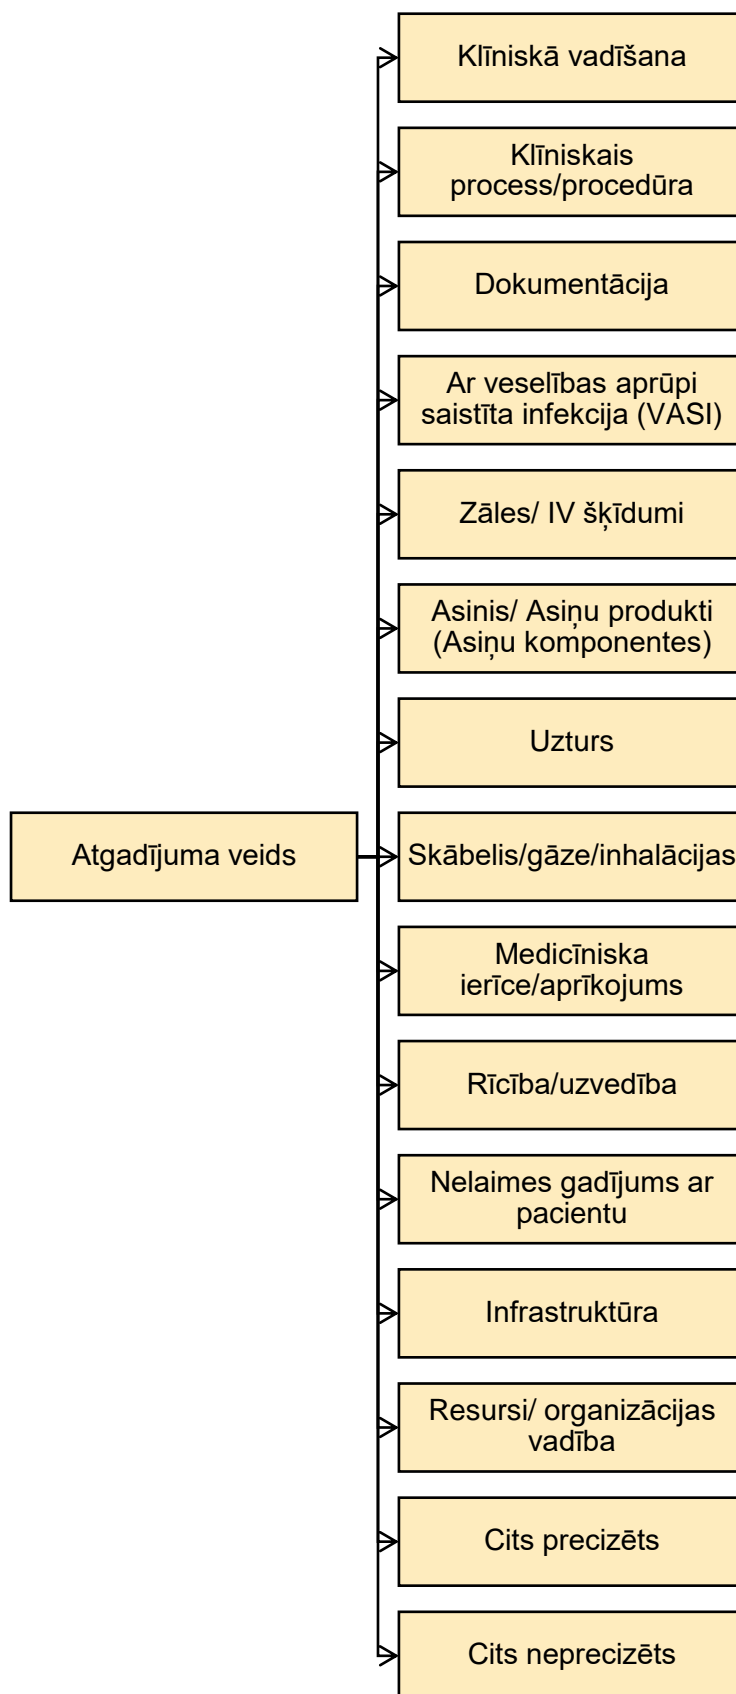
Atgadījuma veids

Klīniskā vadīšana

Klīniskais process/procedūra

Dokumentācija

Ar veselības aprūpi saistīta infekcija (VASI)

Zāles/ IV šķīdumi

Asinis/ Asiņu produkti (Asiņu komponentes)

Uzturs

Skābelis/gāze/inhalācijas

Medicīniska ierīce/aprīkojums

Rīcība/uzvedība

Nelaimes gadījums ar pacientu

Infrastruktūra

Resursi/ organizācijas vadība

Cits precizēts

Cits neprecizēts